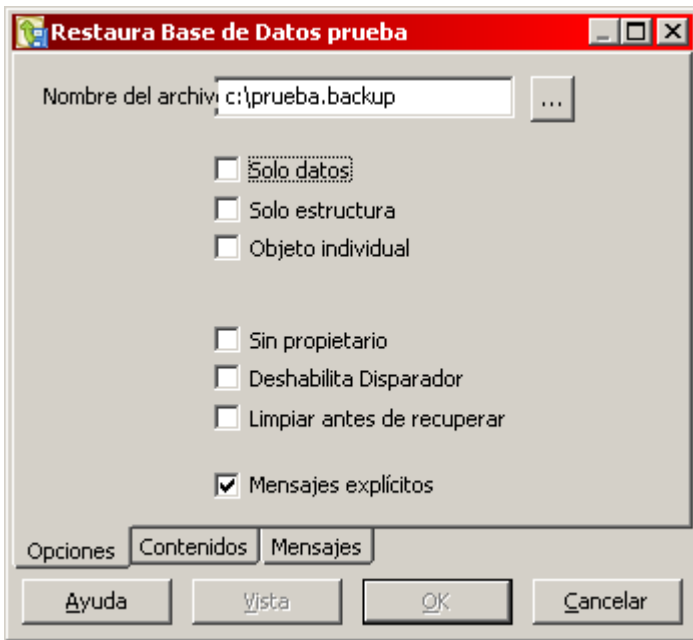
Restaura Base de Datos prueba

Nombre del archivo c:\prueba.backup ...

Solo datos
Solo estructura
Objeto individual

Sin propietario
Deshabilita Disparador
Limpiar antes de recuperar

Mensajes explícitos

Opciones Contenidos Mensajes

Ayuda Vista OK Cancelar